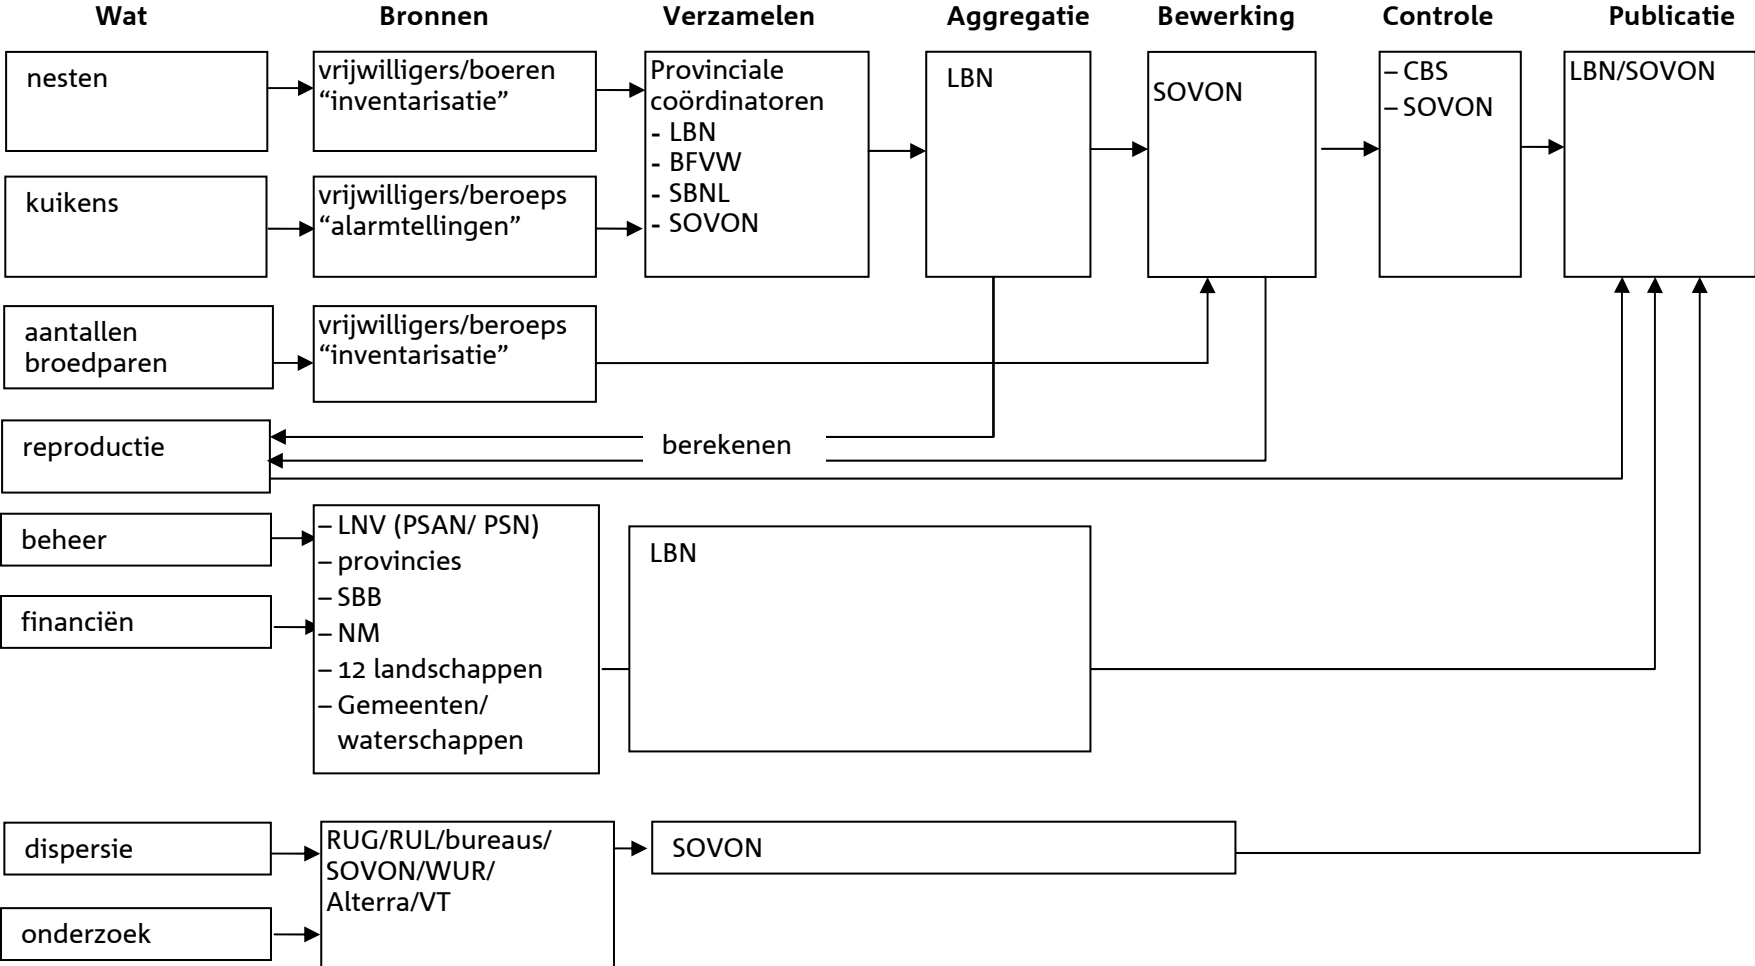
Wat

Bronnen

Verzamelen

Aggregatie

Bewerking

Controle

Publicatie

nesten

vrijwilligers/boeren "inventarisatie"

Provinciale coördinatoren
- LBN
- BFVW
- SBNL
- SOVON

LBN

SOVON

– CBS
– SOVON

LBN/SOVON

kuikens

vrijwilligers/beroeps "alarmtellingen"

aantallen broedparen

vrijwilligers/beroeps "inventarisatie"

reproductie

berekenen

beheer

financiën

– LNV (PSAN/ PSN)
– provincies
– SBB
– NM
– 12 landschappen
– Gemeenten/ waterschappen

LBN

dispersie

onderzoek

RUG/RUL/bureaus/ SOVON/WUR/ Alterra/VT

SOVON